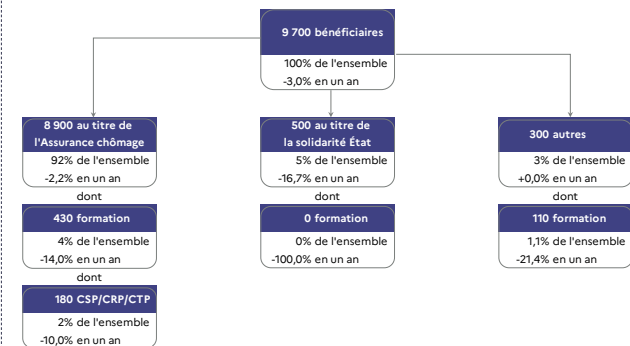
9 700 bénéficiaires
100% de l'ensemble
-3,0% en un an

8 900 au titre de l'Assurance chômage
92% de l'ensemble
-2,2% en un an
dont
430 formation
4% de l'ensemble
-14,0% en un an
dont
180 CSP/CRP/CTP
2% de l'ensemble
-10,0% en un an

500 au titre de la solidarité État
5% de l'ensemble
-16,7% en un an
dont
0 formation
0% de l'ensemble
-100,0% en un an

300 autres
3% de l'ensemble
+0,0% en un an
dont
110 formation
1,1% de l'ensemble
-21,4% en un an